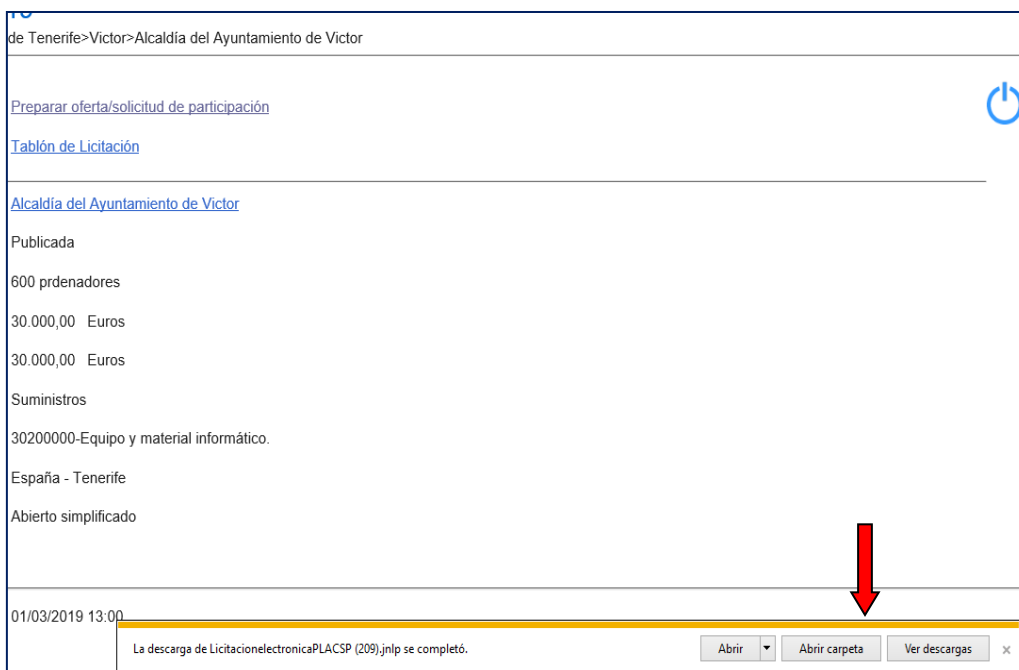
de Tenerife>Victor>Alcaldía del Ayuntamiento de Victor

Preparar oferta/solicitud de participación

Tablón de Licitación

Alcaldía del Ayuntamiento de Victor

Publicada

600 prdenadores

30.000,00 Euros

30.000,00 Euros

Suministros

30200000-Equipo y material informático.

España - Tenerife

Abierto simplificado

01/03/2019 13:00

La descarga de LicitacionelectronicaPLACSP (209).jnlp se completó.

Abrir

Abrir carpeta

Ver descargas

×